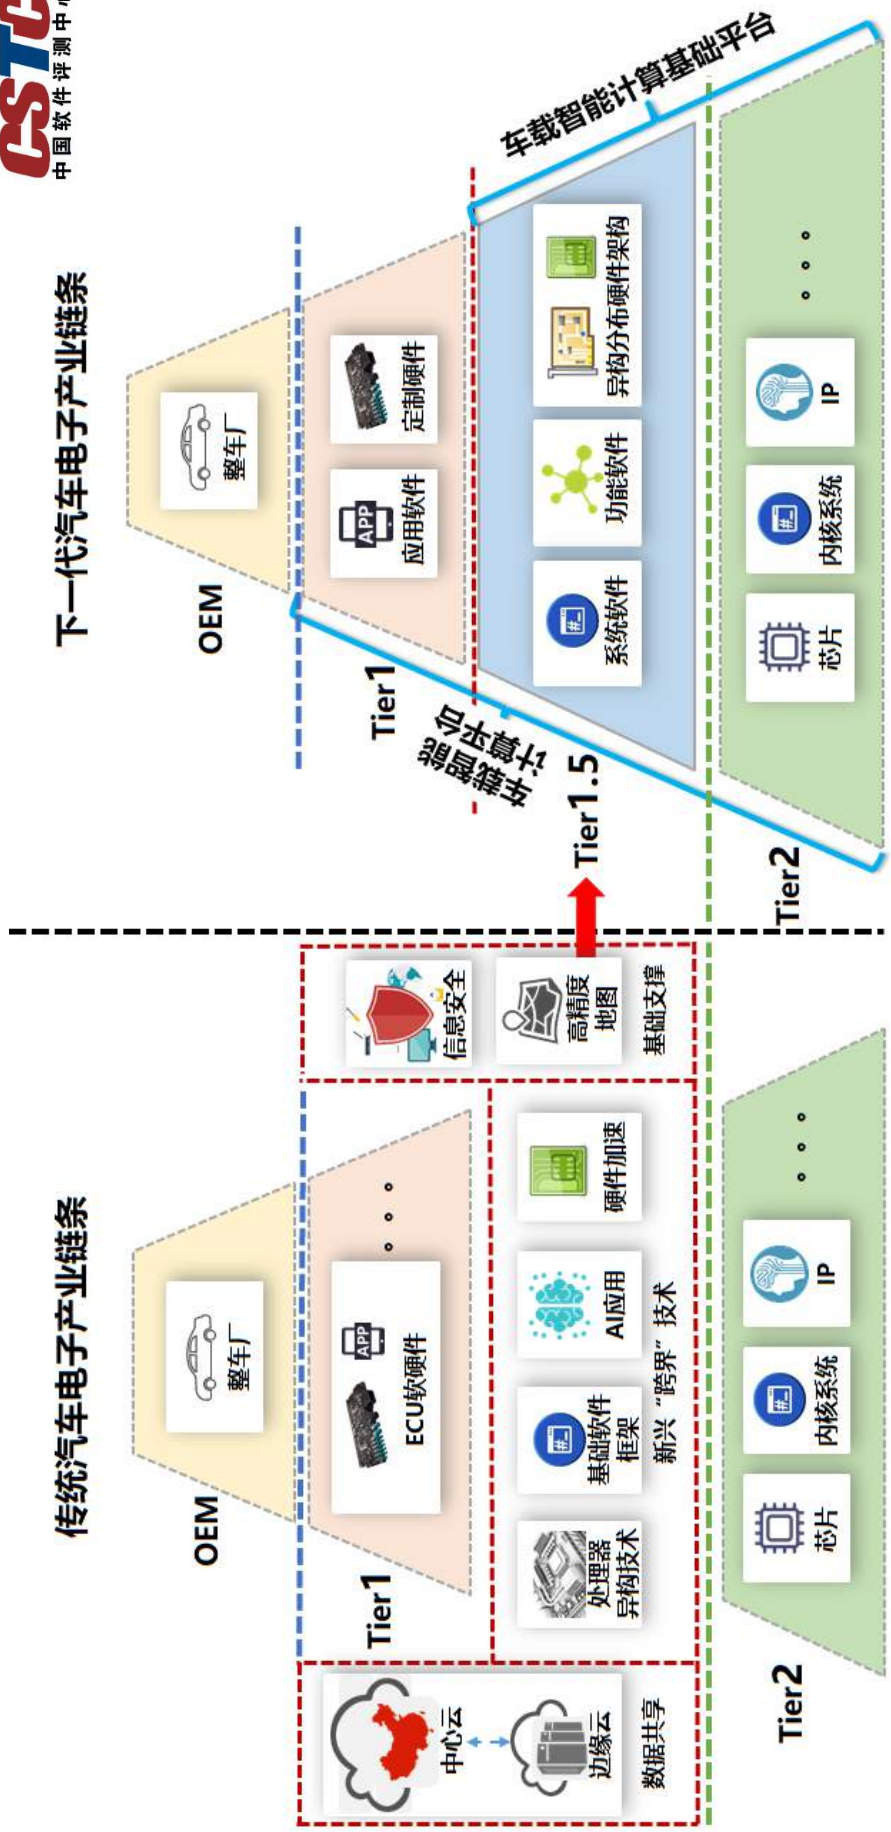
CSTC 中国软件评测中心

传统汽车电子产业链条

OEM

整车厂

Tier1

APP

ECU软硬件

• • •

中心云

边缘云

数据共享

处理器异构技术

基础软件框架

AI应用

硬件加速

新兴“跨界”技术

信息安全

高精度地图

基础支撑

Tier2

芯片

内核系统

IP

• • •

下一代汽车电子产业链条

OEM

整车厂

Tier1

APP

应用软件

定制硬件

车载计算平台

车载智能计算基础平台

系统软件

功能软件

异构分布硬件架构

Tier1.5

Tier2

芯片

内核系统

IP

• • •